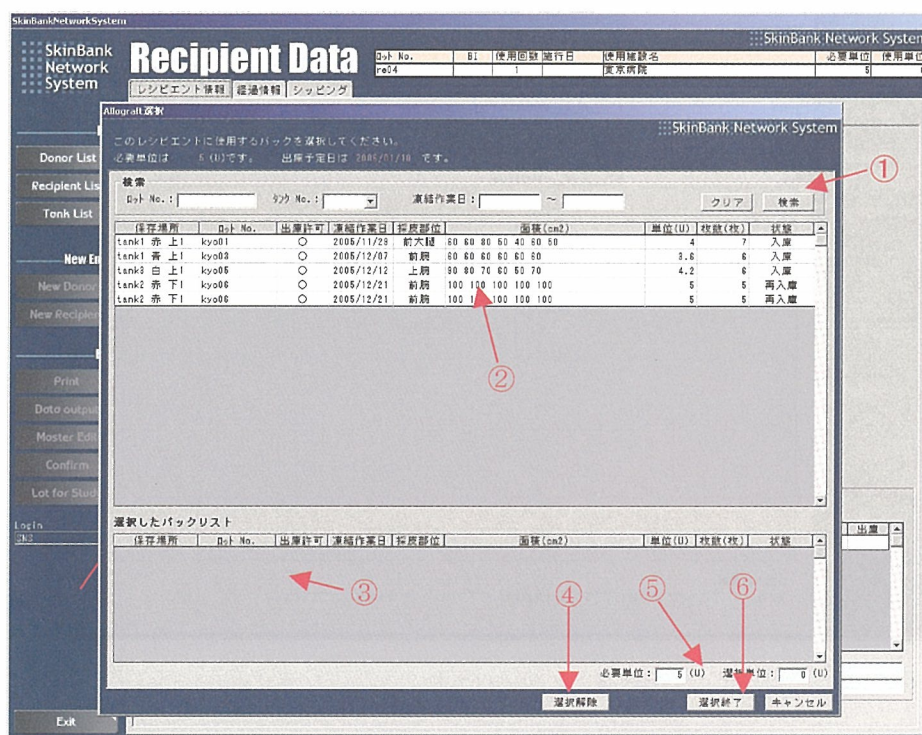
SkinBankNetworkSystem

SkinBank Network System

Recipient Data

| ﾛｯﾄ No. | BI | 使用回数 | 施行日 | 使用施設名 | 必要単位 | 使用単位 |
|---|---|---|---|---|---|---|
| re04 | | 1 | | 東京病院 | 5 | |

レシピエント情報 | 経過情報 | シッピング

SkinBank Network System

Donor List
Recipient List
Tank List
New En
New Donor
New Recipient
Print
Data output
Master Edit
Confirm
Lot for Study
Login
Exit

Allograft選択

SkinBank Network System

このレシピエントに使用するパックを選択してください。
必要単位は 5 (U)です。 出庫予定日は 2005/01/10 です。

検索
ﾛｯﾄ No.: ﾀﾝｸ No.: 凍結作業日: ～
クリア 検索

①

| 保存場所 | ﾛｯﾄ No. | 出庫許可 | 凍結作業日 | 採皮部位 | 面積(cm2) | 単位(U) | 枚数(枚) | 状態 |
|---|---|---|---|---|---|---|---|---|
| tank1 赤 上1 | kyo01 | ○ | 2005/11/29 | 前大腿 | 60 60 80 50 40 60 50 | 4 | 7 | 入庫 |
| tank1 青 上1 | kyo03 | ○ | 2005/12/07 | 前腕 | 60 60 60 60 60 60 | 3.6 | 6 | 入庫 |
| tank3 白 上1 | kyo05 | ○ | 2005/12/12 | 上腕 | 90 80 70 60 50 70 | 4.2 | 6 | 入庫 |
| tank2 赤 下1 | kyo06 | ○ | 2005/12/21 | 前腕 | 100 100 100 100 100 | 5 | 5 | 再入庫 |
| tank2 赤 下1 | kyo06 | ○ | 2005/12/21 | 前腕 | 100 1 100 100 100 | 5 | 5 | 再入庫 |

②

選択したパックリスト

| 保存場所 | ﾛｯﾄ No. | 出庫許可 | 凍結作業日 | 採皮部位 | 面積(cm2) | 単位(U) | 枚数(枚) | 状態 |
|---|---|---|---|---|---|---|---|---|

③ ④ ⑤ ⑥

必要単位: 5 (U) 選択単位: 0 (U)

選択解除 選択終了 キャンセル

出庫